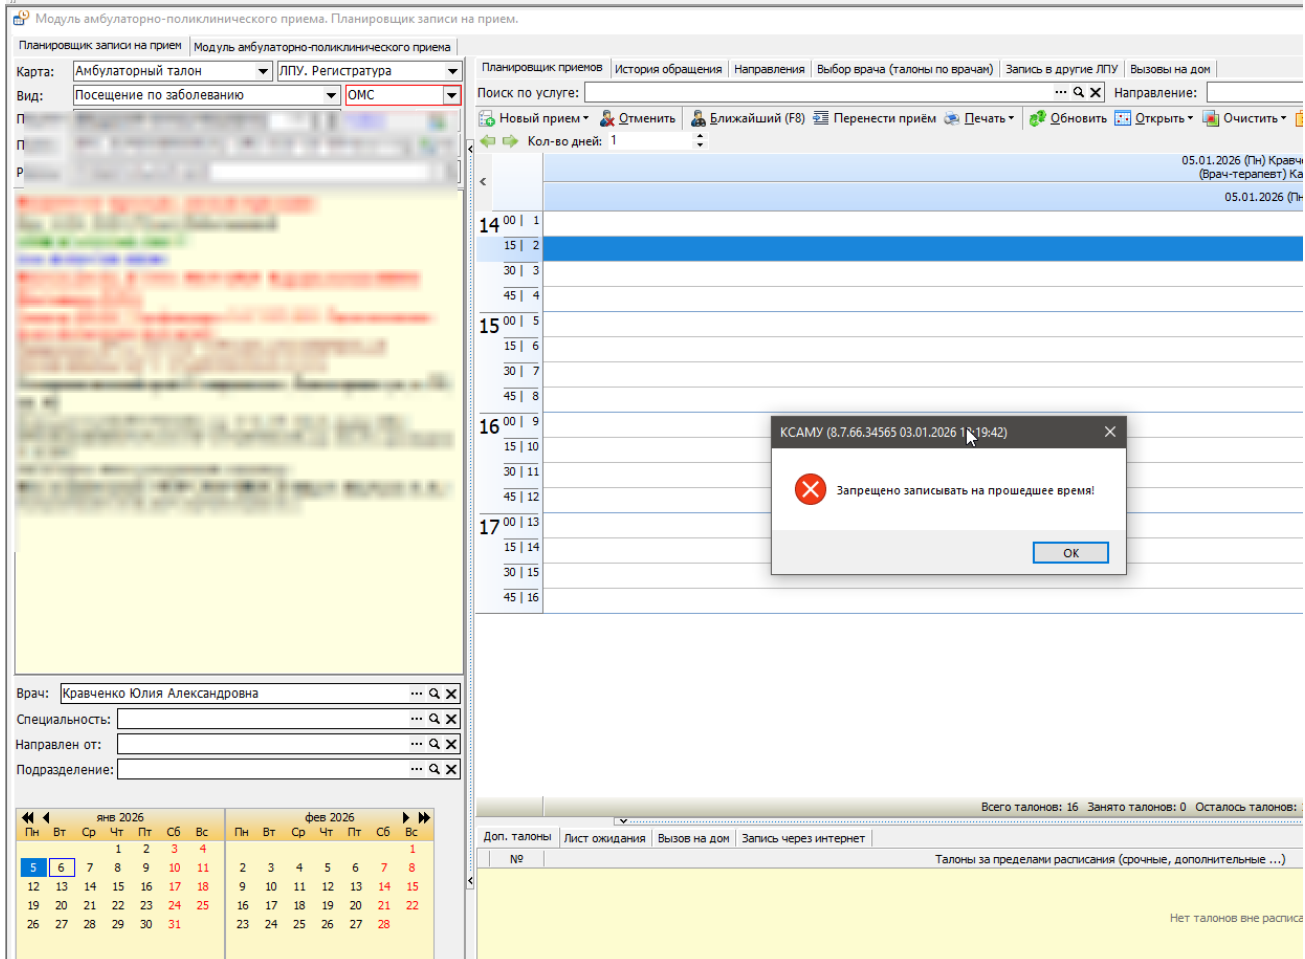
Модуль амбулаторно-поликлинического приема. Планировщик записи на прием.

Планировщик записи на прием | Модуль амбулаторно-поликлинического приема

Карта: Амбулаторный талон | ЛПУ. Регистратура
Вид: Посещение по заболеванию | ОМС
П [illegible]
П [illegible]
Р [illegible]

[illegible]

Врач: Кравченко Юлия Александровна
Специальность:
Направлен от:
Подразделение:

янв 2026
| Пн | Вт | Ср | Чт | Пт | Сб | Вс |
|---|---|---|---|---|---|---|
| | | | 1 | 2 | 3 | 4 |
| 5 | 6 | 7 | 8 | 9 | 10 | 11 |
| 12 | 13 | 14 | 15 | 16 | 17 | 18 |
| 19 | 20 | 21 | 22 | 23 | 24 | 25 |
| 26 | 27 | 28 | 29 | 30 | 31 | |

фев 2026
| Пн | Вт | Ср | Чт | Пт | Сб | Вс |
|---|---|---|---|---|---|---|
| | | | | | | 1 |
| 2 | 3 | 4 | 5 | 6 | 7 | 8 |
| 9 | 10 | 11 | 12 | 13 | 14 | 15 |
| 16 | 17 | 18 | 19 | 20 | 21 | 22 |
| 23 | 24 | 25 | 26 | 27 | 28 | |

Планировщик приемов | История обращения | Направления | Выбор врача (талоны по врачам) | Запись в другие ЛПУ | Вызовы на дом

Поиск по услуге: | Направление:

Новый прием | Отменить | Ближайший (F8) | Перенести приём | Печать | Обновить | Открыть | Очистить

Кол-во дней: 1

05.01.2026 (Пн) Кравч
(Врач-терапевт) Ка
05.01.2026 (Пн

14 00 | 1
15 | 2
30 | 3
45 | 4
15 00 | 5
15 | 6
30 | 7
45 | 8
16 00 | 9
15 | 10
30 | 11
45 | 12
17 00 | 13
15 | 14
30 | 15
45 | 16

КСАМУ (8.7.66.34565 03.01.2026 1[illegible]:19:42)
Запрещено записывать на прошедшее время!
ОК

Всего талонов: 16 Занято талонов: 0 Осталось талонов:

Доп. талоны | Лист ожидания | Вызов на дом | Запись через интернет

№ | Талоны за пределами расписания (срочные, дополнительные ...)

Нет талонов вне расписа